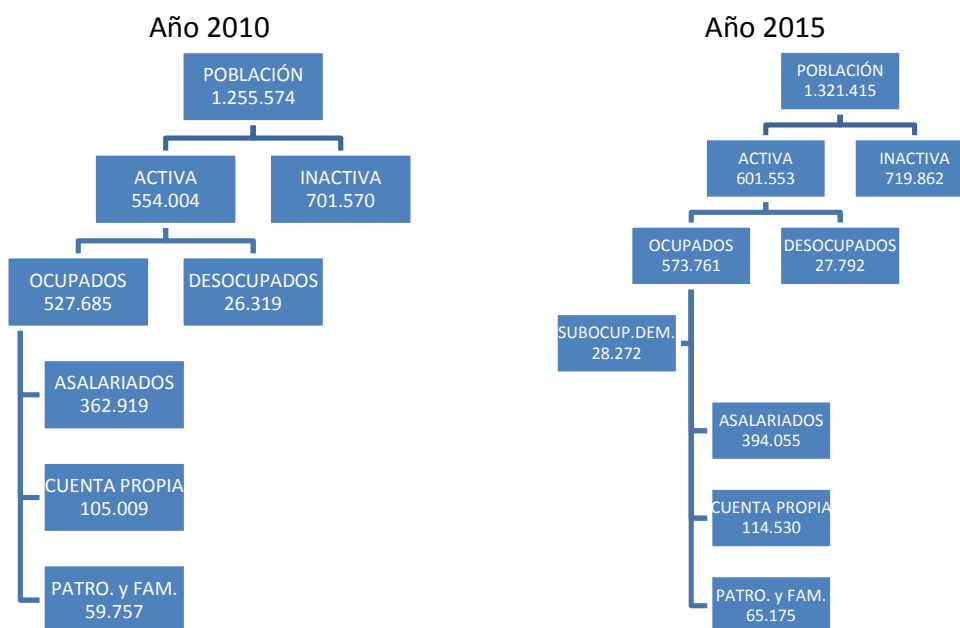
Año 2010

POBLACIÓN
1.255.574

ACTIVA
554.004

INACTIVA
701.570

OCUPADOS
527.685

DESOCUPADOS
26.319

ASALARIADOS
362.919

CUENTA PROPIA
105.009

PATRO. y FAM.
59.757

Año 2015

POBLACIÓN
1.321.415

ACTIVA
601.553

INACTIVA
719.862

OCUPADOS
573.761

DESOCUPADOS
27.792

SUBOCUP.DEM.
28.272

ASALARIADOS
394.055

CUENTA PROPIA
114.530

PATRO. y FAM.
65.175